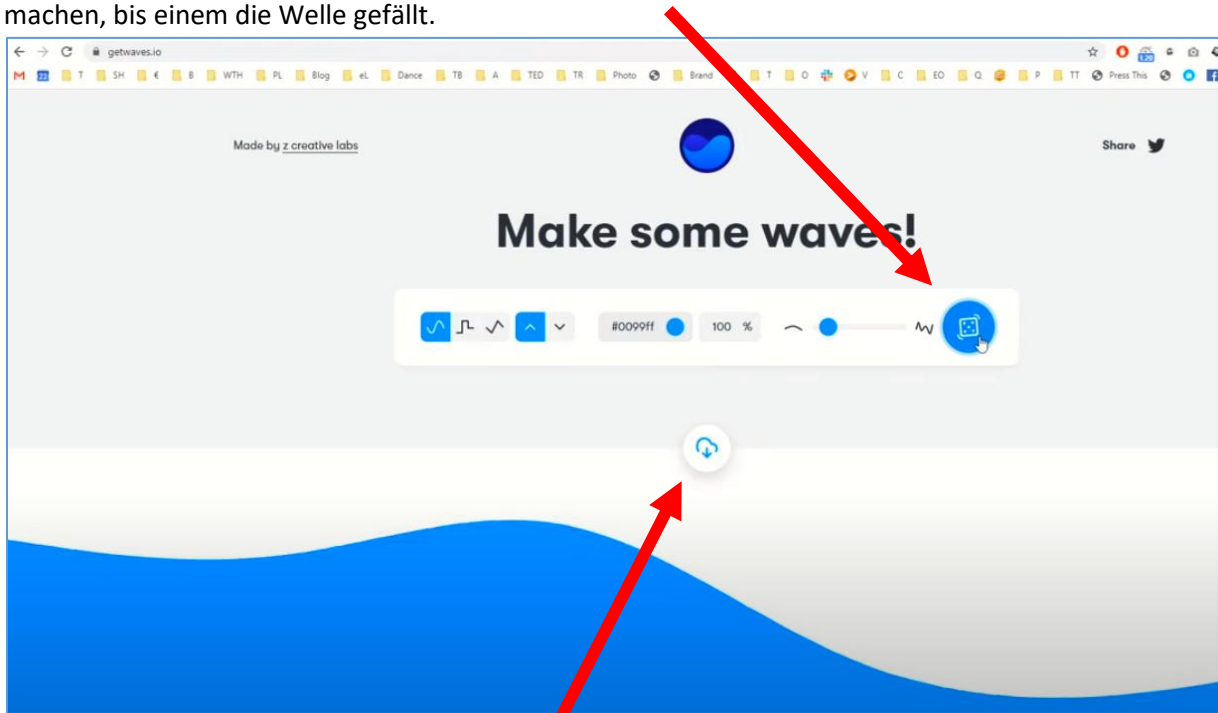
machen, bis einem die Welle gefällt.

getwaves.io

M T SH € B WTH PL Blog eL Dance TB A TED TR Photo Brand T O V C EO Q P TT Press This

Made by z creative labs

Share

Make some waves!

#0099ff 100 %